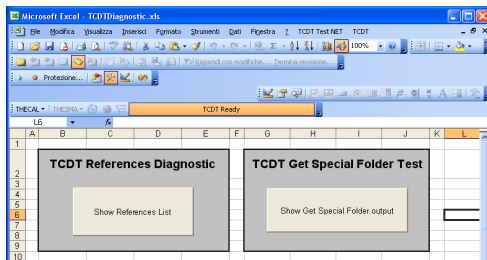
Microsoft Excel - TCDTDiagnostic.xls

File Modifica Visualizza Inserisci Formato Strumenti Dati Finestra ? TCDT Test NET TCDT

100%

Rispondi con modifiche... Termina revisione...

Protezione...

THECAL THESMA

TCDT Ready

L6

fx

| | A | B | C | D | E | F | G | H | I | J | K | L |
|---|---|---|---|---|---|---|---|---|---|---|---|---|
| 1 | | | | | | | | | | | | |
| 2 | | TCDT References Diagnostic | | | | | TCDT Get Special Folder Test | | | | | |
| 3 | | | | | | | | | | | | |
| 4 | | | | | | | | | | | | |
| 5 | | | | | | | | | | | | |
| 6 | | Show References List | | | | | Show Get Special Folder output | | | | | |
| 7 | | | | | | | | | | | | |
| 8 | | | | | | | | | | | | |
| 9 | | | | | | | | | | | | |
| 10 | | | | | | | | | | | | |